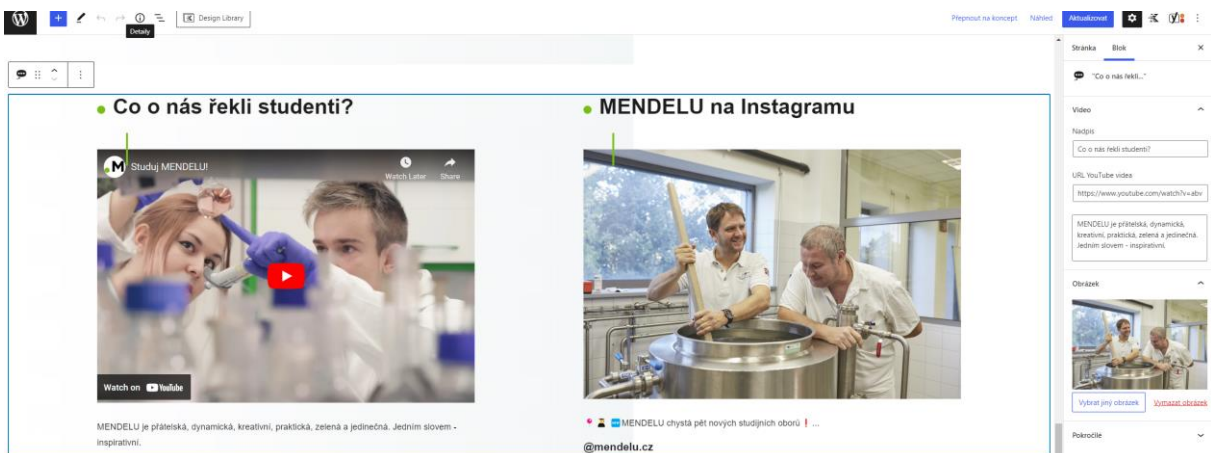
Design Library

Detaily

Přepnout na koncept Náhled Aktualizovat

Stránka Blok

"Co o nás řekli..."

Video

Nadpis

Co o nás řekli studenti?

URL YouTube videa

https://www.youtube.com/watch?v=abv

MENDELU je přátelská, dynamická, kreativní, praktická, zelená a jedinečná. Jedním slovem - inspirativní.

Obrázek

Vybrat jiný obrázek Vymazat obrázek

Pokročilé

Co o nás řekli studenti?

Studuj MENDELU!

Watch Later Share

Watch on YouTube

MENDELU je přátelská, dynamická, kreativní, praktická, zelená a jedinečná. Jedním slovem - inspirativní.

MENDELU na Instagramu

MENDELU chystá pět nových studijních oborů ❗ ...

@mendelu.cz